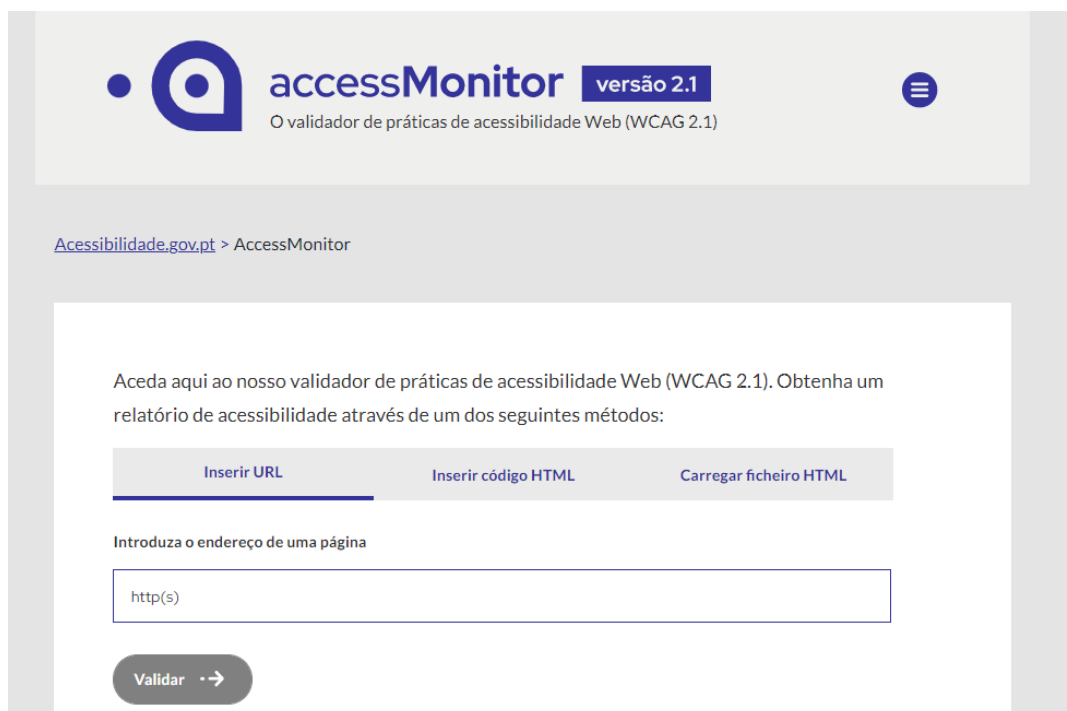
accessMonitor versão 2.1
O validador de práticas de acessibilidade Web (WCAG 2.1)

Acessibilidade.gov.pt > AccessMonitor

Aceda aqui ao nosso validador de práticas de acessibilidade Web (WCAG 2.1). Obtenha um relatório de acessibilidade através de um dos seguintes métodos:

Inserir URL
Inserir código HTML
Carregar ficheiro HTML

Introduza o endereço de uma página

http(s)

Validar